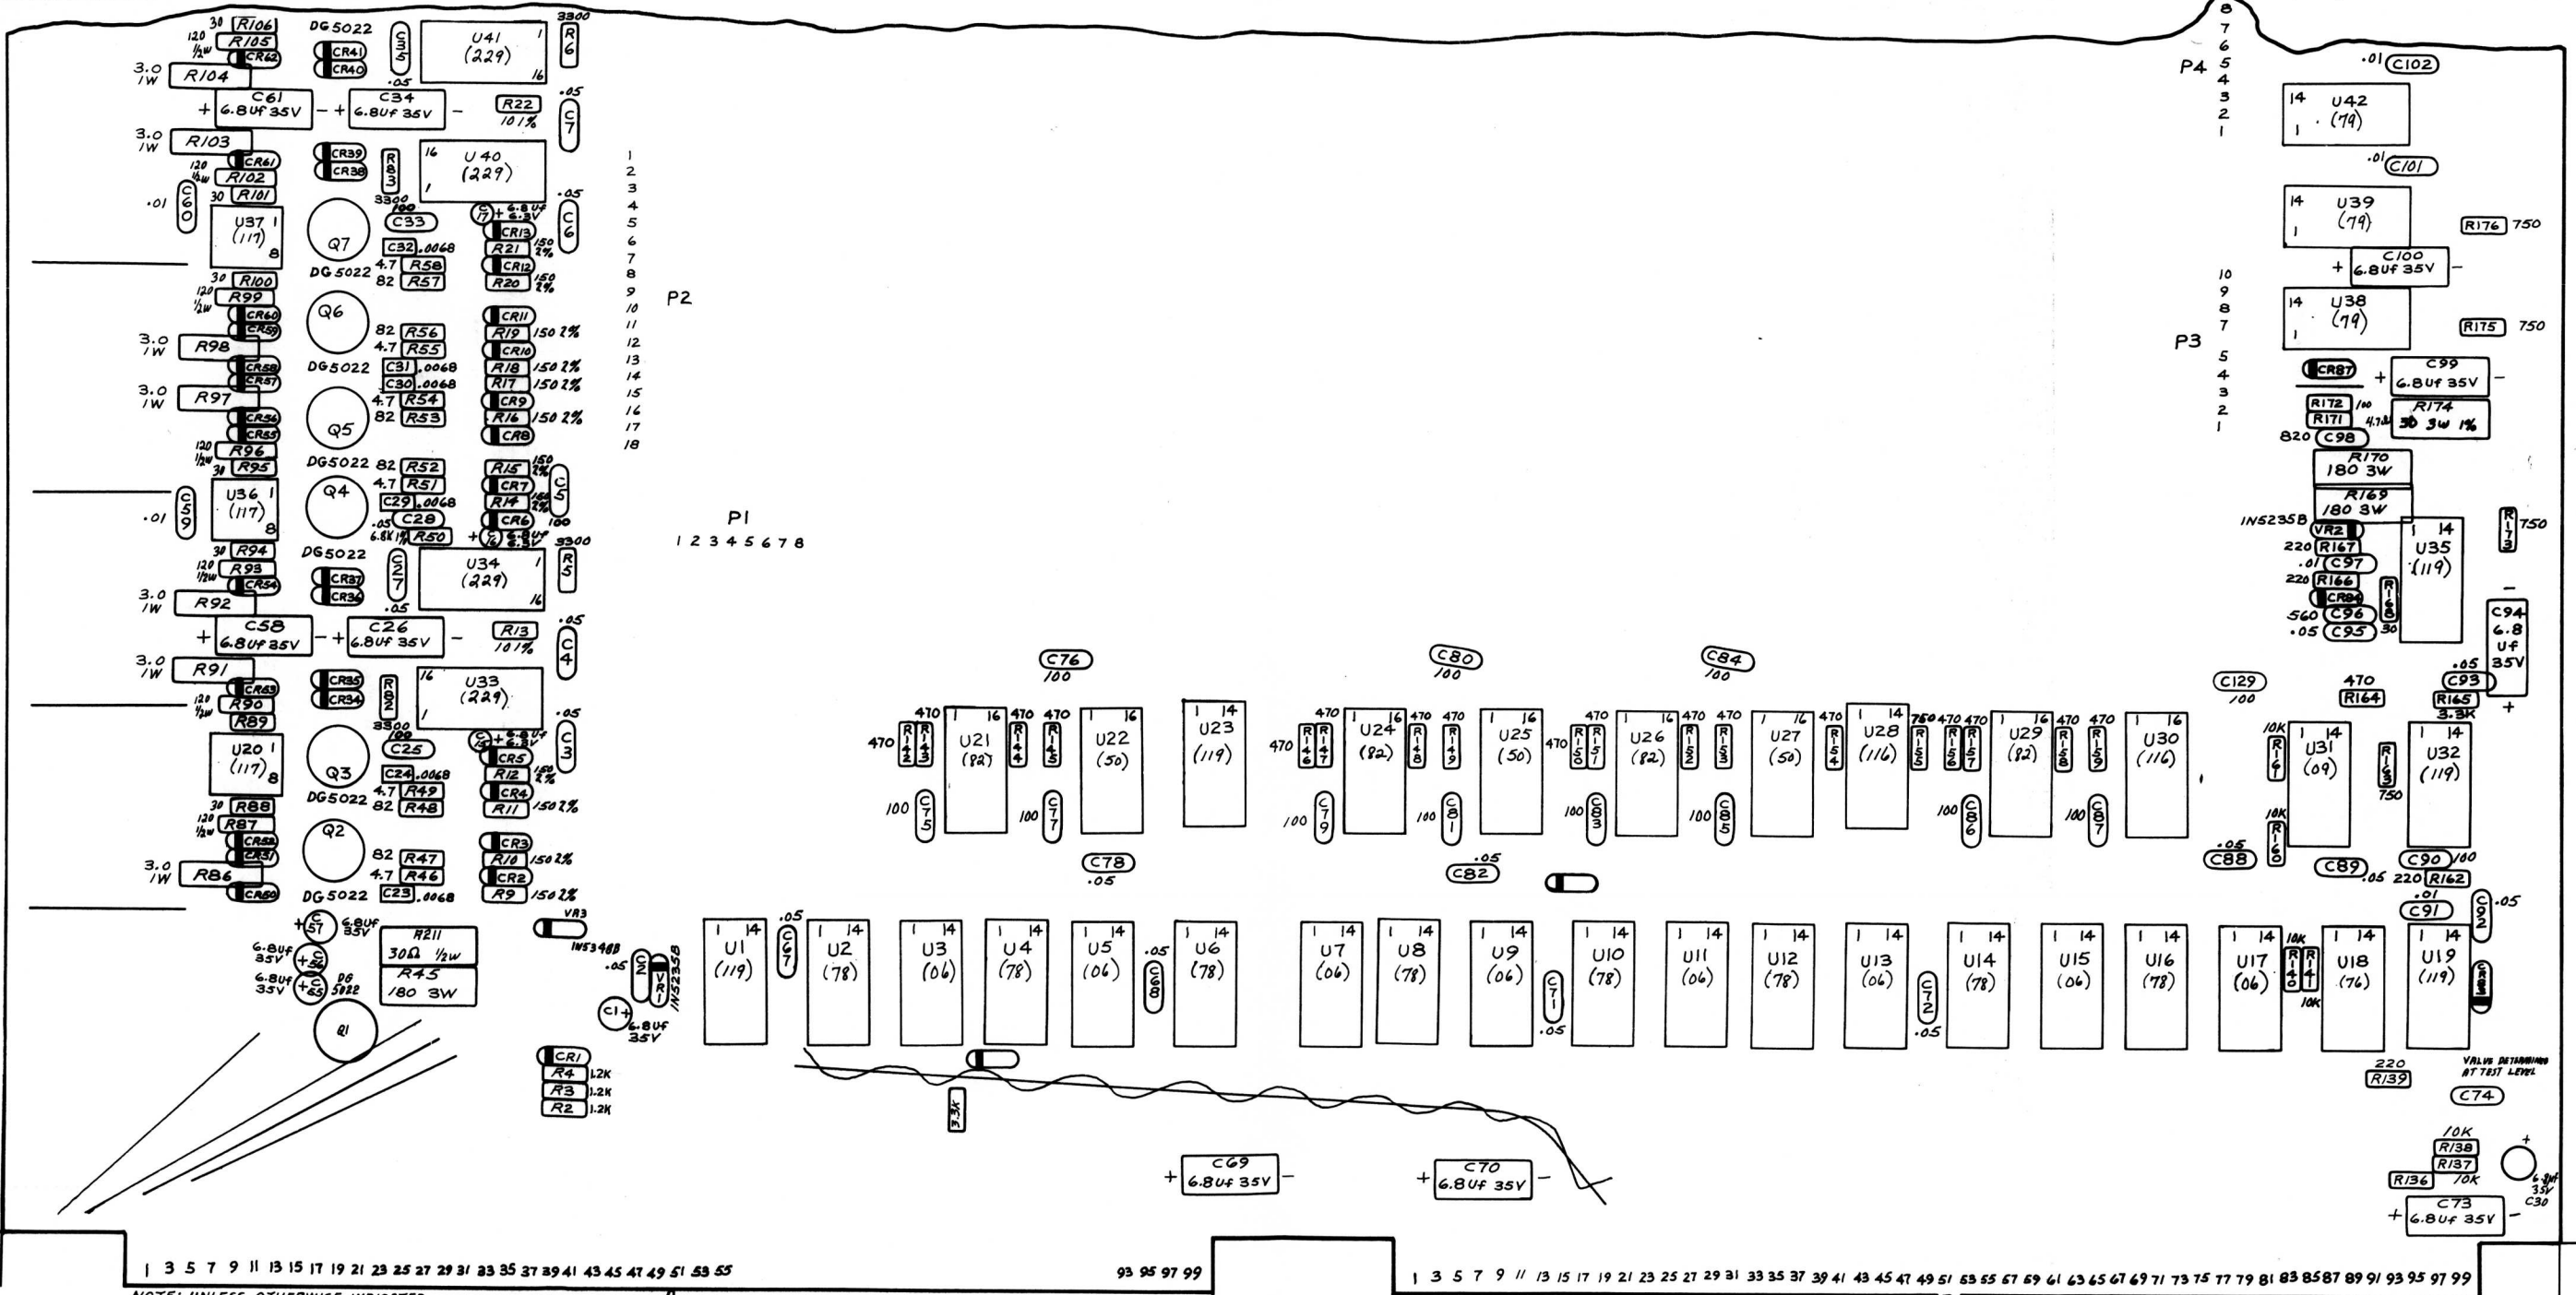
30 R106
120 ½W R105
CR62
3.0 1W R104
DG5022
CR41
CR40
C35
.05
U41 (229)
1
16
3300 R6
C61 + 6.8uf 35V −
C34 + 6.8uf 35V −
R22 10 1%
.05 C7
3.0 1W R103
CR39
CR38
R83
U40 (229)
16
1
120 ½W CR61 R102
30 R101
.01 C60
3300 100 C33
U37 (117)
1
8
Q7
C32 .0068
DG5022
4.7 R58
82 R57
C17 + 6.8uf 6.3V
CR13
R21 150 2%
CR12
R20 150 2%
.05 C6
1 2 3 4 5 6 7 8 9 10 11 12 13 14 15 16 17 18
P2
30 R100
120 ½W R99
CR60
CR59
Q6
3.0 1W R98
82 R56
4.7 R55
DG5022
C31 .0068
C30 .0068
CR11
R19 150 2%
CR10
R18 150 2%
R17 150 2%
CR9
R16 150 2%
CR8
CR58
CR57
3.0 1W R97
CR56
CR55
Q5
4.7 R54
82 R53
120 ½W R96
30 R95
DG5022 82 R52
4.7 R51
C29 .0068
.05 C28
6.8K 1% R50
R15 150 2%
CR7
R14 150 2%
CR6
100
C5
Q4
.01 C59
U36 (117)
1
8
30 R94
120 ½W R93
CR54
3.0 1W R92
DG5022
C27
.05
CR37
CR36
C2 + 6.8uf 6.3V
3300 R5
U34 (229)
1
16
P1
1 2 3 4 5 6 7 8
C58 + 6.8uf 35V −
C26 + 6.8uf 35V −
R13 10 1%
.05 C4
3.0 1W R91
CR63
120 ½W R90
R89
CR35
CR34
R82
3300 100
U33 (229)
16
1
.05 C3
C25
U20 (117)
1
8
Q3
C24 .0068
4.7 R49
DG5022 82 R48
C3 + 6.8uf 6.3V
CR5
R12 150 2%
CR4
R11 150 2%
30 R88
120 ½W R87
CR52
CR51
Q2
CR3
R10 150 2%
82 R47
4.7 R46
CR2
R9 150 2%
3.0 1W R86
CR50
DG5022
C23 .0068
+ C57 6.8uf 35V
6.8uf 35V + C56
6.8uf 35V + C65 DG 5022
R211 30Ω ½W
R45 180 3W
Q1
VR3
IN5348B
.05 C2
VR1
IN5235B
C1 + 6.8uf 35V
CR1
R4 1.2K
R3 1.2K
R2 1.2K
3.3K
C76 100
C80 100
C84 100
470
470 R142
R143
U21 (82)
1
16
470 R144
470 R145
U22 (50)
1
16
U23 (119)
1
14
470 R146
470 R147
U24 (82)
1
16
470 R148
470 R149
U25 (50)
1
16
470 R150
470 R151
U26 (82)
1
16
470 R152
470 R153
U27 (50)
1
16
470 R154
U28 (116)
1
14
750 R155
470 R156
470 R157
U29 (82)
1
16
470 R158
470 R159
U30 (116)
1
16
100 C75
100 C77
100 C79
100 C81
100 C83
100 C85
100 C86
100 C87
C78 .05
.05 C82
U1 (119) 1 14
.05 C67
U2 (78) 1 14
U3 (06) 1 14
U4 (78) 1 14
U5 (06) 1 14
.05 C68
U6 (78) 1 14
U7 (06) 1 14
U8 (78) 1 14
U9 (06) 1 14
C71 .05
U10 (78) 1 14
U11 (06) 1 14
U12 (78) 1 14
U13 (06) 1 14
C72 .05
U14 (78) 1 14
U15 (06) 1 14
U16 (78) 1 14
U17 (06) 1 14
10K R140
R141 10K
U18 (76) 1 14
U19 (119) 1 14
C92 .05
CR83
C69 + 6.8uf 35V −
C70 + 6.8uf 35V −
8 7 6 5 4 3 2 1
P4
.01 C102
U42 (79)
14
1
.01 C101
U39 (79)
14
1
R176 750
C100 + 6.8uf 35V −
10 9 8 7
P3
5 4 3 2 1
U38 (79)
14
1
R175 750
CR87
C99 + 6.8uf 35V −
R172 100
R171 4.7
R174 30 3W 1%
820 C98
R170 180 3W
R169 180 3W
IN5235B VR2
220 R167
.01 C97
220 R166
CR84
560 C96
.05 C95
R168 30
U35 (119)
1
14
R173 750
C94 6.8 uf 35V
.05 C93
470 R164
R165 3.3K
C129 100
10K R161
U31 (09)
1
14
R163 750
U32 (119)
1
14
10K R160
.05 C88
C89 .05
C90 100
220 R162
.01 C91
220 R139
VALUE DETERMINED AT TEST LEVEL
C74
10K R138
R137 10K
R136
C30 6.8uf 35V
C73 + 6.8uf 35V −
1 3 5 7 9 11 13 15 17 19 21 23 25 27 29 31 33 35 37 39 41 43 45 47 49 51 53 55
93 95 97 99
1 3 5 7 9 11 13 15 17 19 21 23 25 27 29 31 33 35 37 39 41 43 45 47 49 51 53 55 57 59 61 63 65 67 69 71 73 75 77 79 81 83 85 87 89 91 93 95 97 99
NOTE: UNLESS OTHERWISE INDICATED